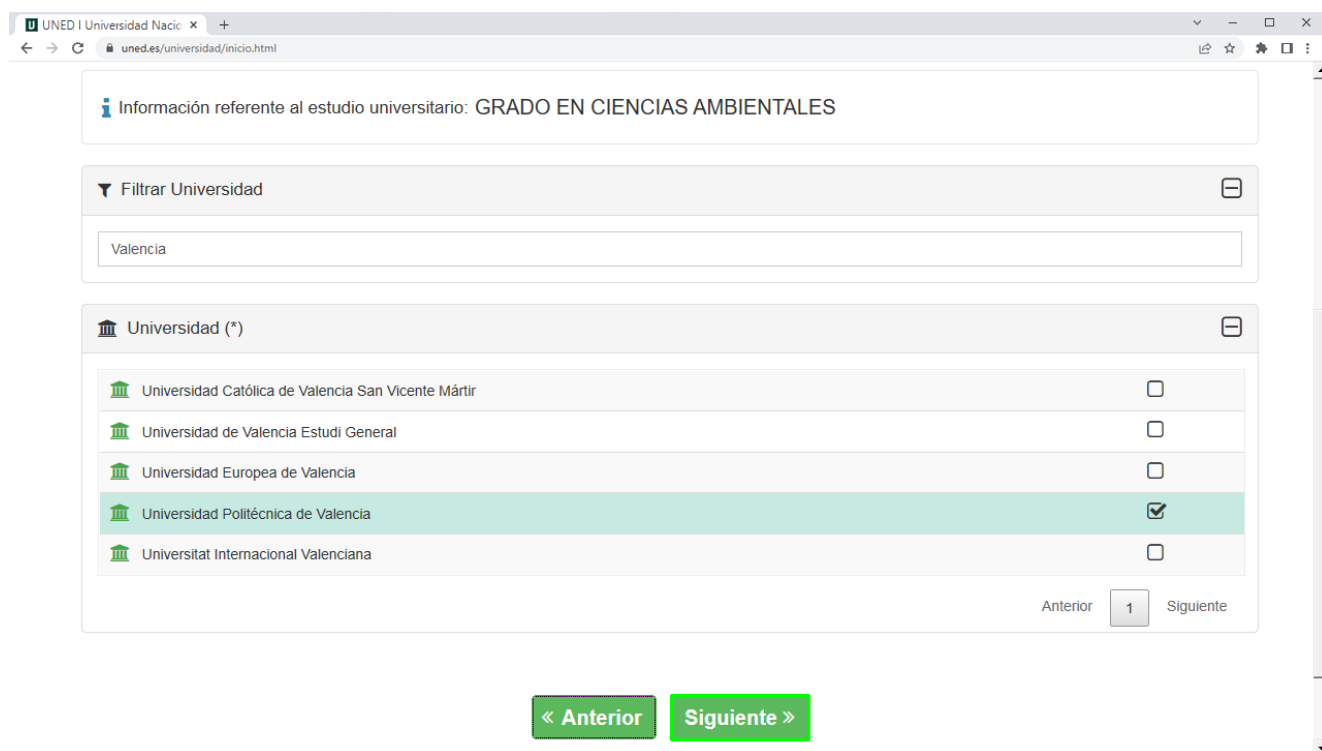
UNED I Universidad Nacio ×

uned.es/universidad/inicio.html

Información referente al estudio universitario: GRADO EN CIENCIAS AMBIENTALES

Filtrar Universidad

Valencia

Universidad (*)

| Universidad Católica de Valencia San Vicente Mártir | ☐ |
|---|---|
| Universidad de Valencia Estudi General | ☐ |
| Universidad Europea de Valencia | ☐ |
| Universidad Politécnica de Valencia | ☑ |
| Universitat Internacional Valenciana | ☐ |

Anterior 1 Siguiente

« Anterior Siguiente »